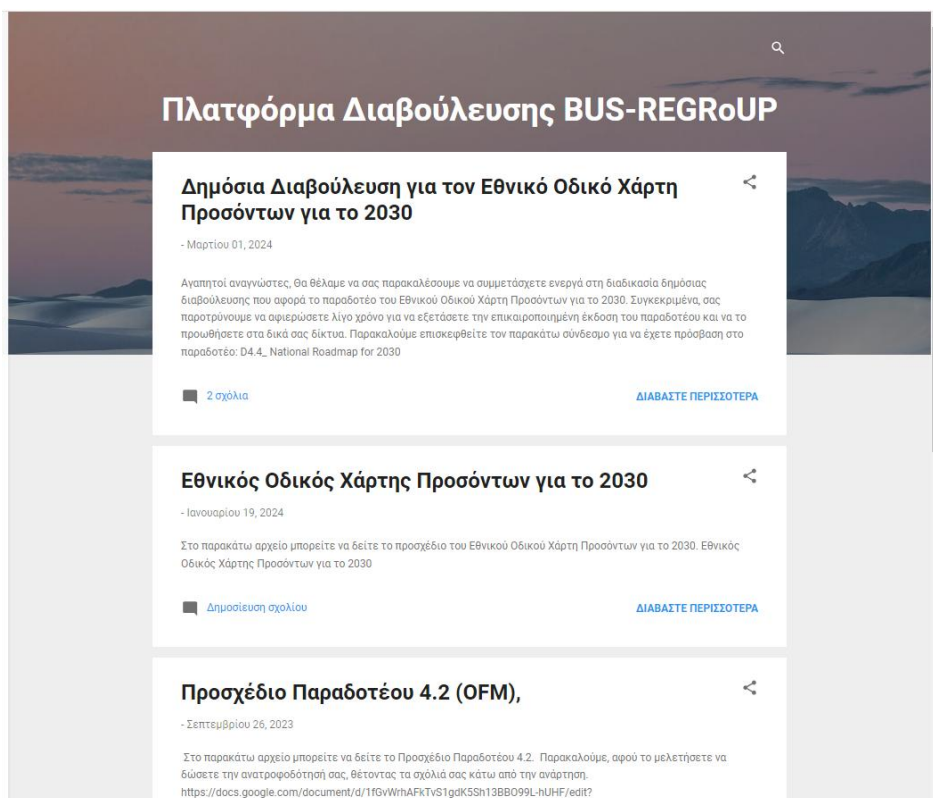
Πλατφόρμα Διαβούλευσης BUS-REGRoUP

Δημόσια Διαβούλευση για τον Εθνικό Οδικό Χάρτη Προσόντων για το 2030

- Μαρτίου 01, 2024

Αγαπητοί αναγνώστες, Θα θέλαμε να σας παρακαλέσουμε να συμμετάσχετε ενεργά στη διαδικασία δημόσιας διαβούλευσης που αφορά το παραδοτέο του Εθνικού Οδικού Χάρτη Προσόντων για το 2030. Συγκεκριμένα, σας παροτρύνουμε να αφιερώσετε λίγο χρόνο για να εξετάσετε την επικαιροποιημένη έκδοση του παραδοτέου και να το προωθήσετε στα δικά σας δίκτυα. Παρακαλούμε επισκεφθείτε τον παρακάτω σύνδεσμο για να έχετε πρόσβαση στο παραδοτέο: D4.4_ National Roadmap for 2030

2 σχόλια

ΔΙΑΒΑΣΤΕ ΠΕΡΙΣΣΟΤΕΡΑ

Εθνικός Οδικός Χάρτης Προσόντων για το 2030

- Ιανουαρίου 19, 2024

Στο παρακάτω αρχείο μπορείτε να δείτε το προσχέδιο του Εθνικού Οδικού Χάρτη Προσόντων για το 2030. Εθνικός Οδικός Χάρτης Προσόντων για το 2030

Δημοσίευση σχολίου

ΔΙΑΒΑΣΤΕ ΠΕΡΙΣΣΟΤΕΡΑ

Προσχέδιο Παραδοτέου 4.2 (OFM),

- Σεπτεμβρίου 26, 2023

Στο παρακάτω αρχείο μπορείτε να δείτε το Προσχέδιο Παραδοτέου 4.2. Παρακαλούμε, αφού το μελετήσετε να δώσετε την ανατροφοδότησή σας, θέτοντας τα σχόλιά σας κάτω από την ανάρτηση. https://docs.google.com/document/d/1fGvWrhAFkTvS1gdK5Sh13BBO99L-hUHF/edit?